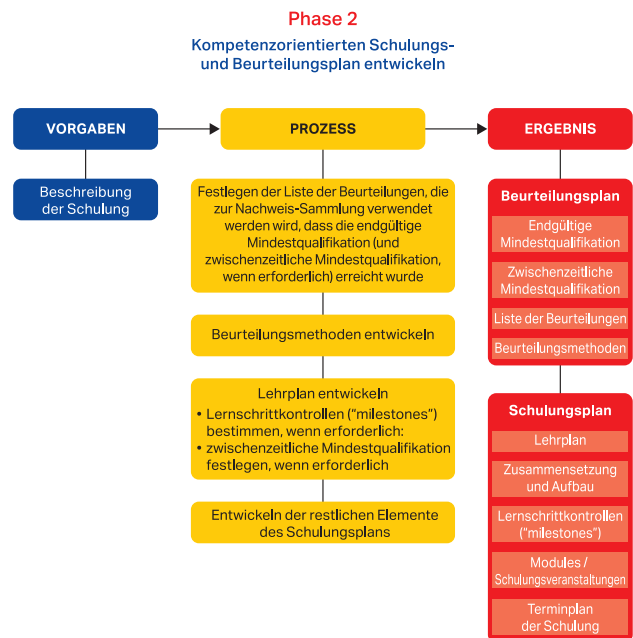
Phase 2

Kompetenzorientierten Schulungs- und Beurteilungsplan entwickeln

VORGABEN

Beschreibung der Schulung

PROZESS

Festlegen der Liste der Beurteilungen, die zur Nachweis-Sammlung verwendet werden wird, dass die endgültige Mindestqualifikation (und zwischenzeitliche Mindestqualifikation, wenn erforderlich) erreicht wurde

Beurteilungsmethoden entwickeln

Lehrplan entwickeln
• Lernschrittkontrollen ("milestones") bestimmen, wenn erforderlich:
• zwischenzeitliche Mindestqualifikation festlegen, wenn erforderlich

Entwickeln der restlichen Elemente des Schulungsplans

ERGEBNIS

Beurteilungsplan

Endgültige Mindestqualifikation

Zwischenzeitliche Mindestqualifikation

Liste der Beurteilungen

Beurteilungsmethoden

Schulungsplan

Lehrplan

Zusammensetzung und Aufbau

Lernschrittkontrollen ("milestones")

Modules / Schulungsveranstaltungen

Terminplan der Schulung